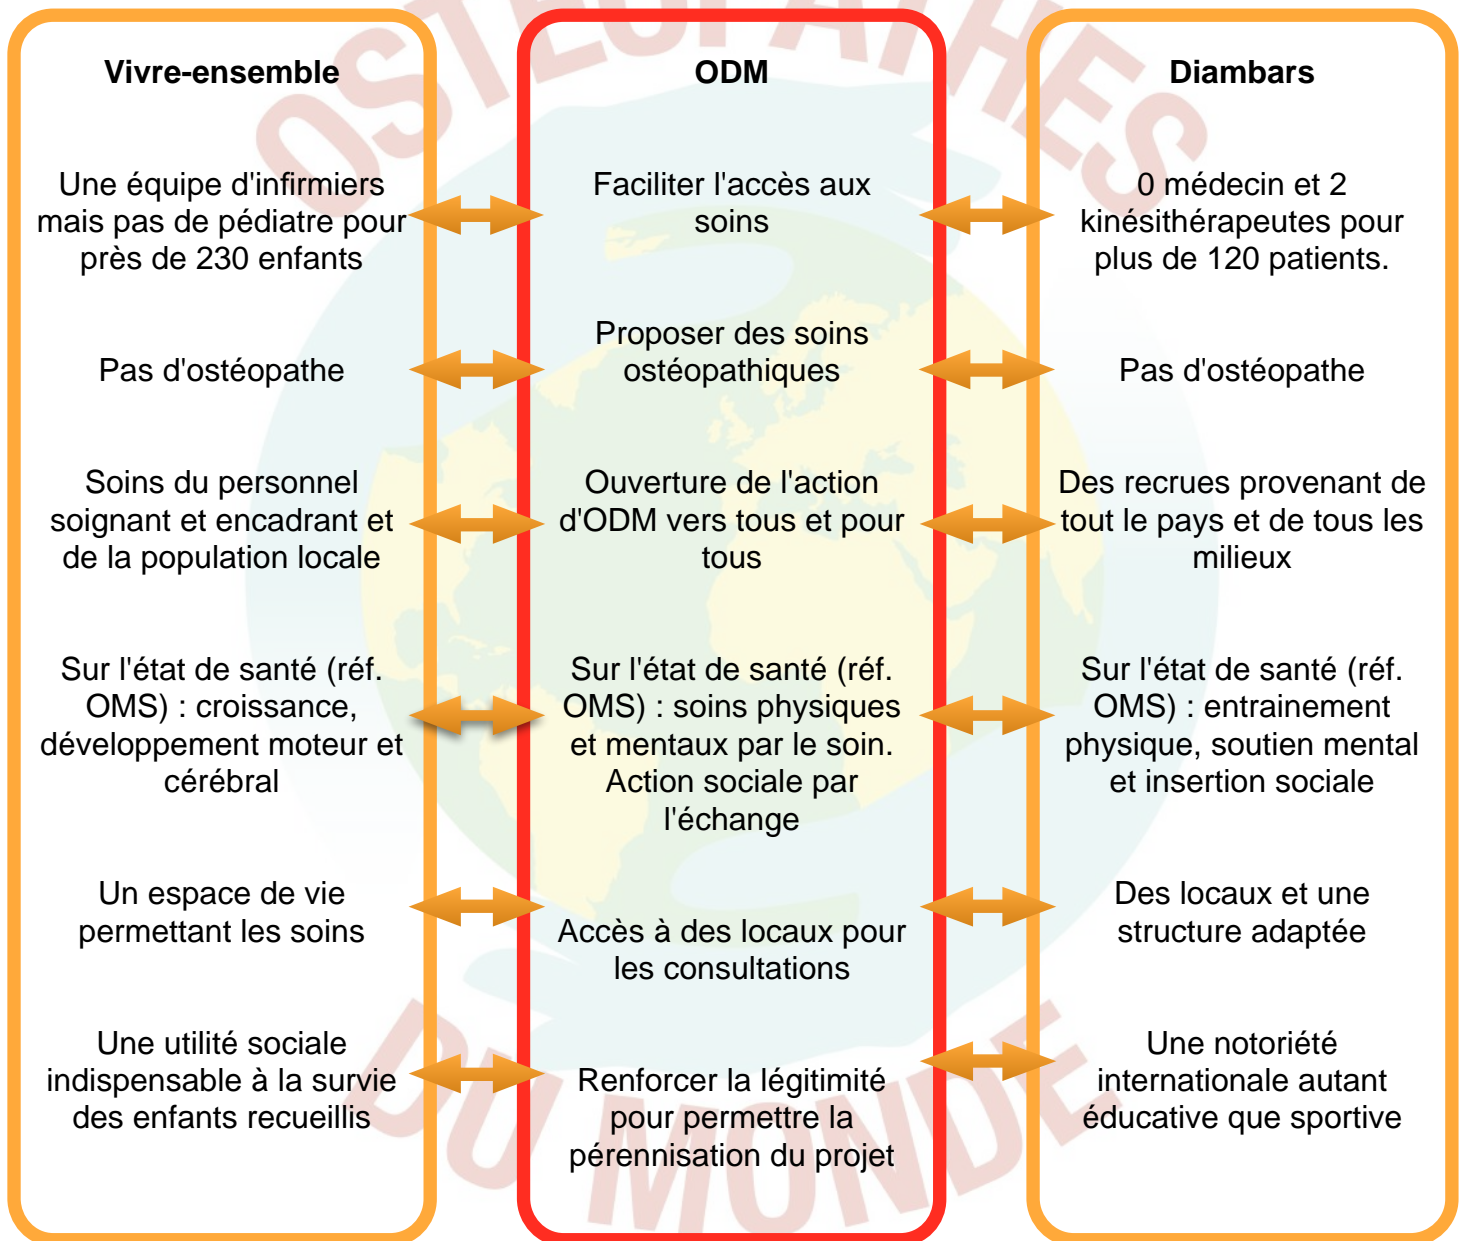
Vivre-ensemble

Une équipe d'infirmiers mais pas de pédiatre pour près de 230 enfants

Pas d'ostéopathe

Soins du personnel soignant et encadrant et de la population locale

Sur l'état de santé (réf. OMS) : croissance, développement moteur et cérébral

Un espace de vie permettant les soins

Une utilité sociale indispensable à la survie des enfants recueillis

ODM

Faciliter l'accès aux soins

Proposer des soins ostéopathiques

Ouverture de l'action d'ODM vers tous et pour tous

Sur l'état de santé (réf. OMS) : soins physiques et mentaux par le soin. Action sociale par l'échange

Accès à des locaux pour les consultations

Renforcer la légitimité pour permettre la pérennisation du projet

Diambars

0 médecin et 2 kinésithérapeutes pour plus de 120 patients.

Pas d'ostéopathe

Des recrues provenant de tout le pays et de tous les milieux

Sur l'état de santé (réf. OMS) : entrainement physique, soutien mental et insertion sociale

Des locaux et une structure adaptée

Une notoriété internationale autant éducative que sportive

OSTEOPATHES DU MONDE